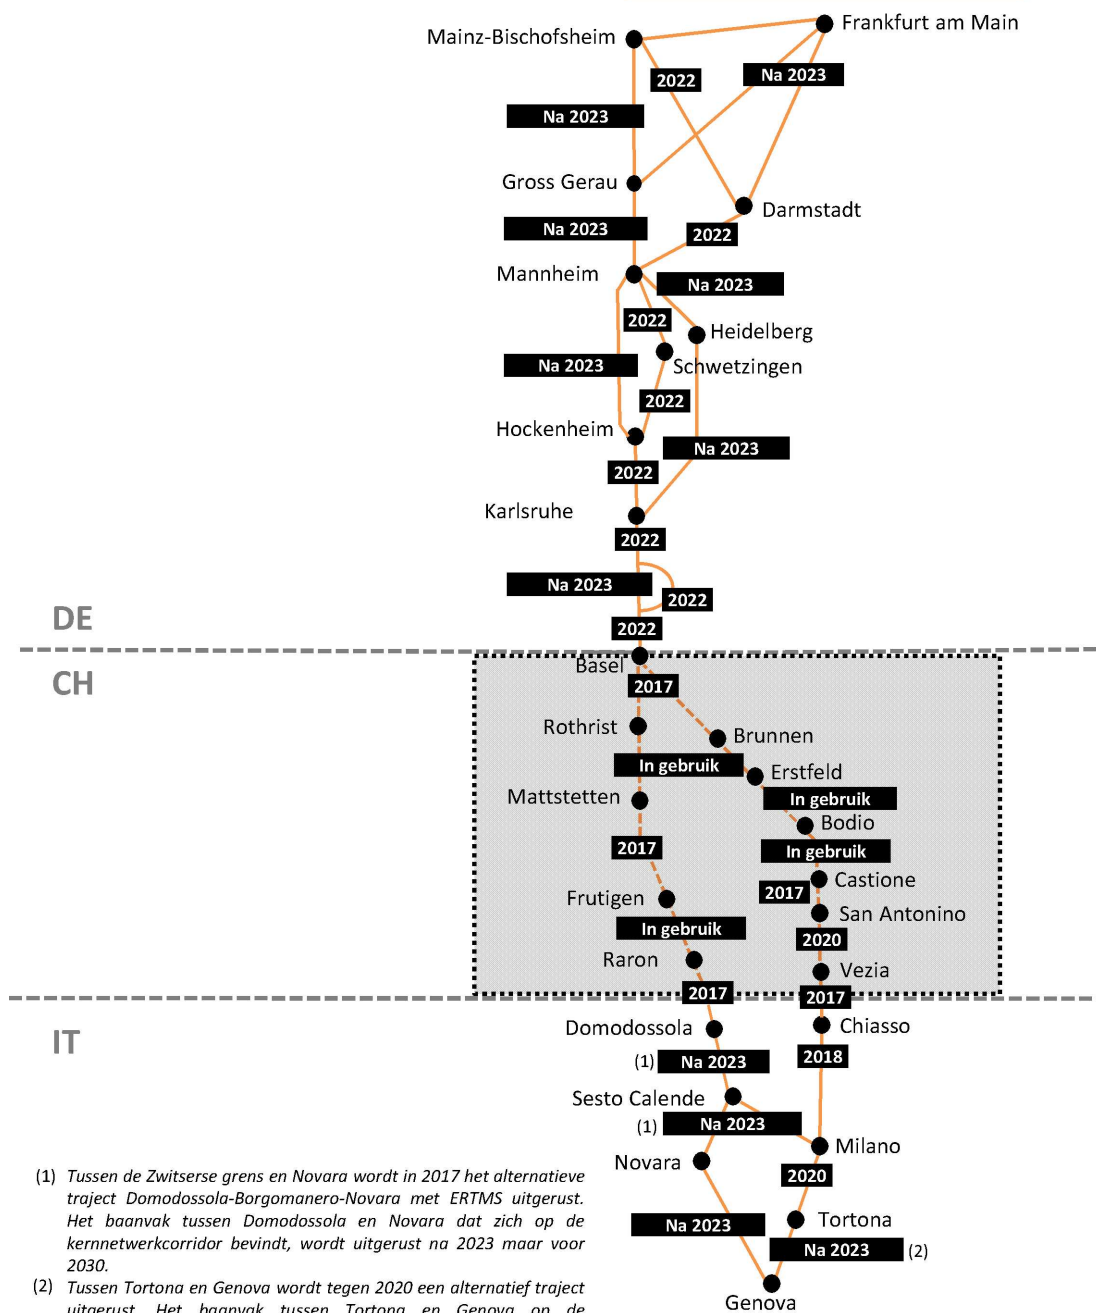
Mainz-Bischofsheim
Frankfurt am Main
2022
Na 2023
Na 2023
Gross Gerau
Darmstadt
Na 2023
2022
Mannheim
Na 2023
2022
Heidelberg
Na 2023
Schwetzingen
2022
Hockenheim
Na 2023
2022
Karlsruhe
2022
Na 2023
2022
DE
2022
CH
Basel
2017
Rothrist
Brunnen
In gebruik
Erstfeld
Mattstetten
In gebruik
Bodio
2017
In gebruik
Castione
2017
Frutigen
San Antonino
In gebruik
2020
Raron
Vezia
2017
2017
IT
Domodossola
Chiasso
(1)
Na 2023
2018
Sesto Calende
(1)
Na 2023
Milano
Novara
2020
Tortona
Na 2023
Na 2023
(2)
Genova

(1) Tussen de Zwitserse grens en Novara wordt in 2017 het alternatieve traject Domodossola-Borgomanero-Novara met ERTMS uitgerust. Het baanvak tussen Domodossola en Novara dat zich op de kernnetwerkcorridor bevindt, wordt uitgerust na 2023 maar voor 2030.

(2) Tussen Tortona en Genova wordt tegen 2020 een alternatief traject uitgerust. Het baanvak tussen Tortona en Genova op de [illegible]